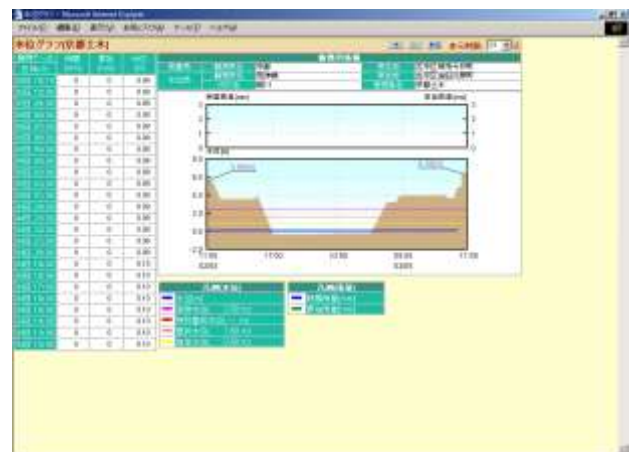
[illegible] - Microsoft Internet Explorer

ファイル(F) 編集(E) 表示(V) お気に入り(A) ツール(T) ヘルプ(H)

水位グラフ[京都土木]

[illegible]

| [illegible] | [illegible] | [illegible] | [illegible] |
|---|---|---|---|
| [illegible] | 0 | 0 | 0.00 |
| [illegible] | 0 | 0 | 0.00 |
| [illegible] | 0 | 0 | 0.00 |
| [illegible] | 0 | 0 | 0.00 |
| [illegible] | 0 | 0 | 0.00 |
| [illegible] | 0 | 0 | 0.00 |
| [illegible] | 0 | 0 | 0.00 |
| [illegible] | 0 | 0 | 0.00 |
| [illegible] | 0 | 0 | 0.00 |
| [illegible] | 0 | 0 | 0.00 |
| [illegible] | 0 | 0 | 0.00 |
| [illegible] | 0 | 0 | 0.00 |
| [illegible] | 0 | 0 | 0.00 |
| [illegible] | 0 | 0 | 0.00 |
| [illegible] | 0 | 0 | 0.00 |
| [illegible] | 0 | 0 | 0.00 |
| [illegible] | 0 | 0 | 0.00 |
| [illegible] | 0 | 0 | 0.00 |
| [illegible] | 0 | 0 | 0.00 |
| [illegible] | 0 | 0 | 0.00 |
| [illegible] | 0 | 0 | 0.03 |
| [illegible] | 0 | 0 | 0.03 |
| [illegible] | 0 | 0 | 0.03 |
| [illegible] | 0 | 0 | 0.03 |
| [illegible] | 0 | 0 | 0.03 |
| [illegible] | 0 | 0 | 0.03 |

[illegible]

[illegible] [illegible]

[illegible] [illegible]

4
3
2
1
0

6.0
5.0
4.0
3.0
2.0
1.0
0.0
-1.0

17:00 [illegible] 17:00 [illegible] 17:00

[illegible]

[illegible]